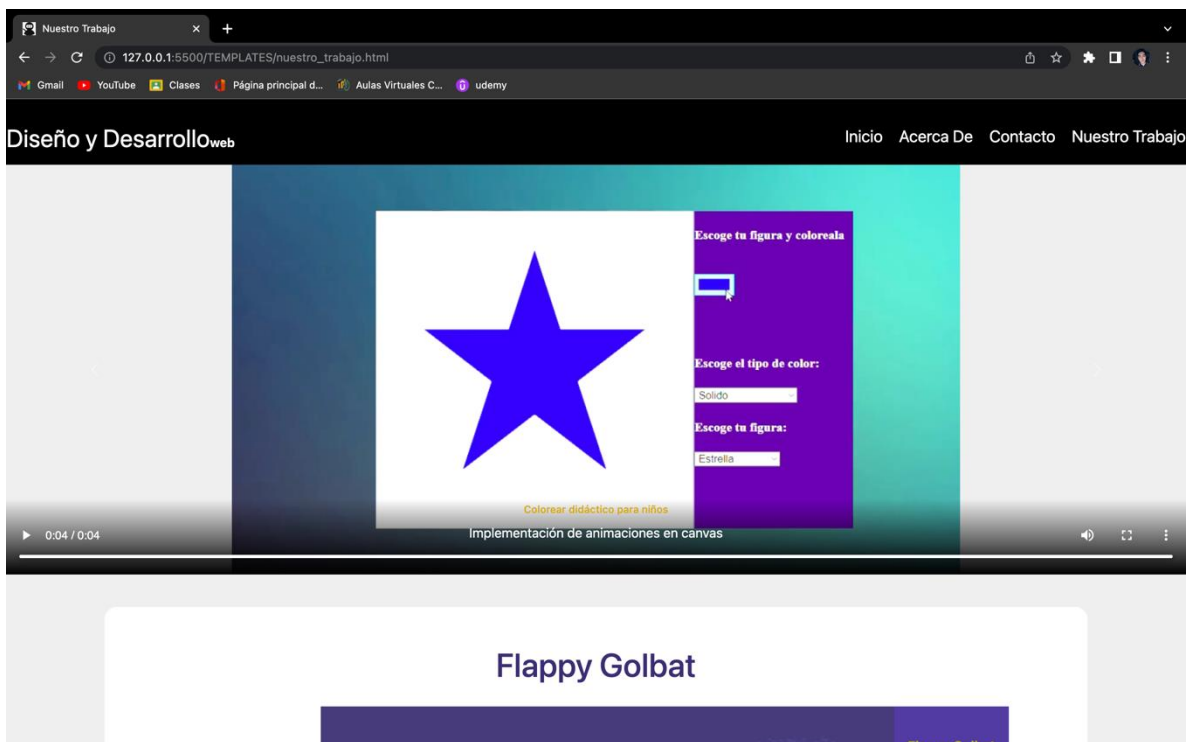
Nuestro Trabajo

127.0.0.1:5500/TEMPLATES/nuestro_trabajo.html

Gmail YouTube Clases Página principal d... Aulas Virtuales C... udemy

Diseño y Desarrolloweb

Inicio Acerca De Contacto Nuestro Trabajo

Escoge tu figura y coloreala

Escoge el tipo de color:

Solido

Escoge tu figura:

Estrella

Colorear didáctico para niños

0:04 / 0:04

Implementación de animaciones en canvas

Flappy Golbat